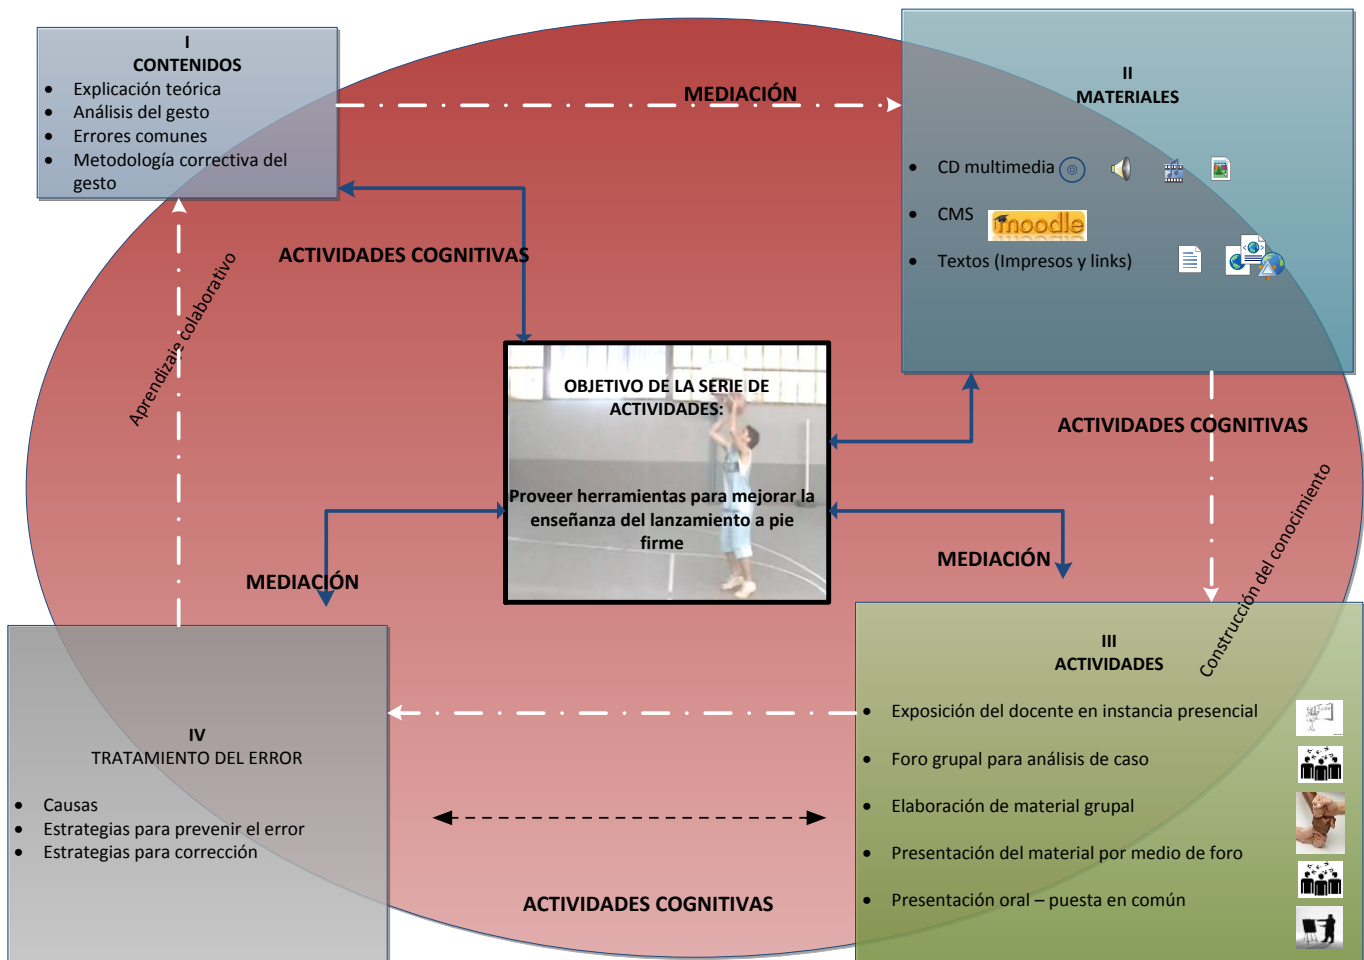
I
CONTENIDOS
- Explicación teórica
- Análisis del gesto
- Errores comunes
- Metodología correctiva del gesto

MEDIACIÓN

II
MATERIALES
- CD multimedia
- CMS moodle
- Textos (Impresos y links)

ACTIVIDADES COGNITIVAS

Aprendizaje colaborativo

OBJETIVO DE LA SERIE DE ACTIVIDADES:

Proveer herramientas para mejorar la enseñanza del lanzamiento a pie firme

ACTIVIDADES COGNITIVAS

Construcción del conocimiento

MEDIACIÓN

MEDIACIÓN

III
ACTIVIDADES
- Exposición del docente en instancia presencial
- Foro grupal para análisis de caso
- Elaboración de material grupal
- Presentación del material por medio de foro
- Presentación oral – puesta en común

IV
TRATAMIENTO DEL ERROR
- Causas
- Estrategias para prevenir el error
- Estrategias para corrección

ACTIVIDADES COGNITIVAS